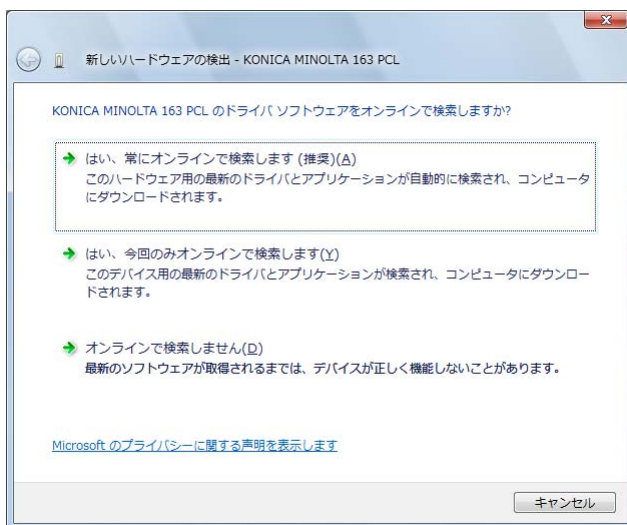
新しいハードウエアの検出 - KONICA MINOLTA 163 PCL

KONICA MINOLTA 163 PCL のドライバ ソフトウエアをオンラインで検索しますか?

はい、常にオンラインで検索します (推奨)(A)
このハードウエア用の最新のドライバとアプリケーションが自動的に検索され、コンピュータにダウンロードされます。

はい、今回のみオンラインで検索します(Y)
このデバイス用の最新のドライバとアプリケーションが検索され、コンピュータにダウンロードされます。

オンラインで検索しません(D)
最新のソフトウエアが取得されるまでは、デバイスが正しく機能しないことがあります。

Microsoft のプライバシーに関する声明を表示します

キャンセル